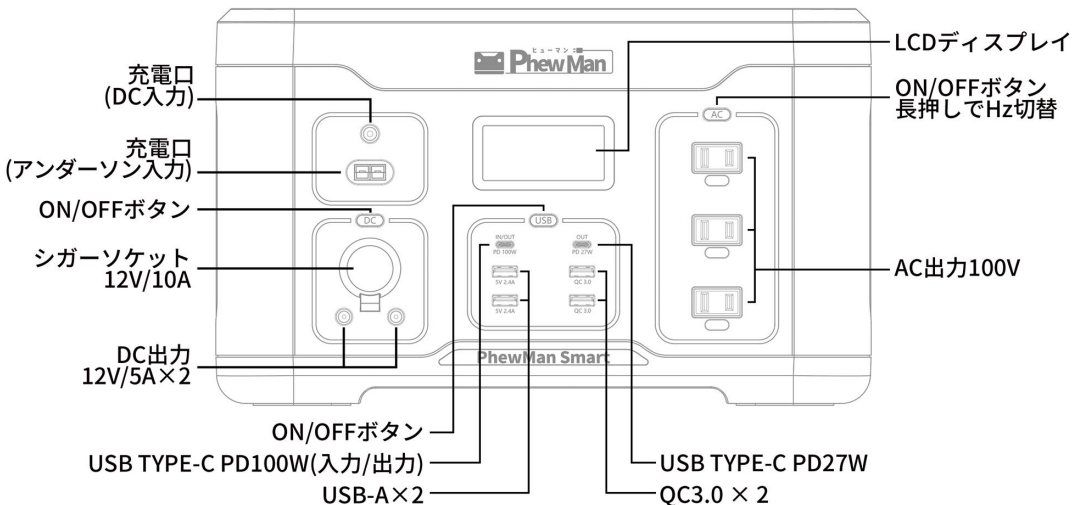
ヒューマン
PhewMan

充電口
(DC入力)

充電口
(アンダーソン入力)

ON/OFFボタン

シガーソケット
12V/10A

DC出力
12V/5A×2

LCDディスプレイ

ON/OFFボタン
長押しでHz切替

AC

DC

USB

IN/OUT
PD 100W

OUT
PD 27W

5V 2.4A

5V 2.4A

QC 3.0

QC 3.0

AC出力100V

PhewMan Smart

ON/OFFボタン

USB TYPE-C PD100W(入力/出力)

USB-A×2

USB TYPE-C PD27W

QC3.0 × 2